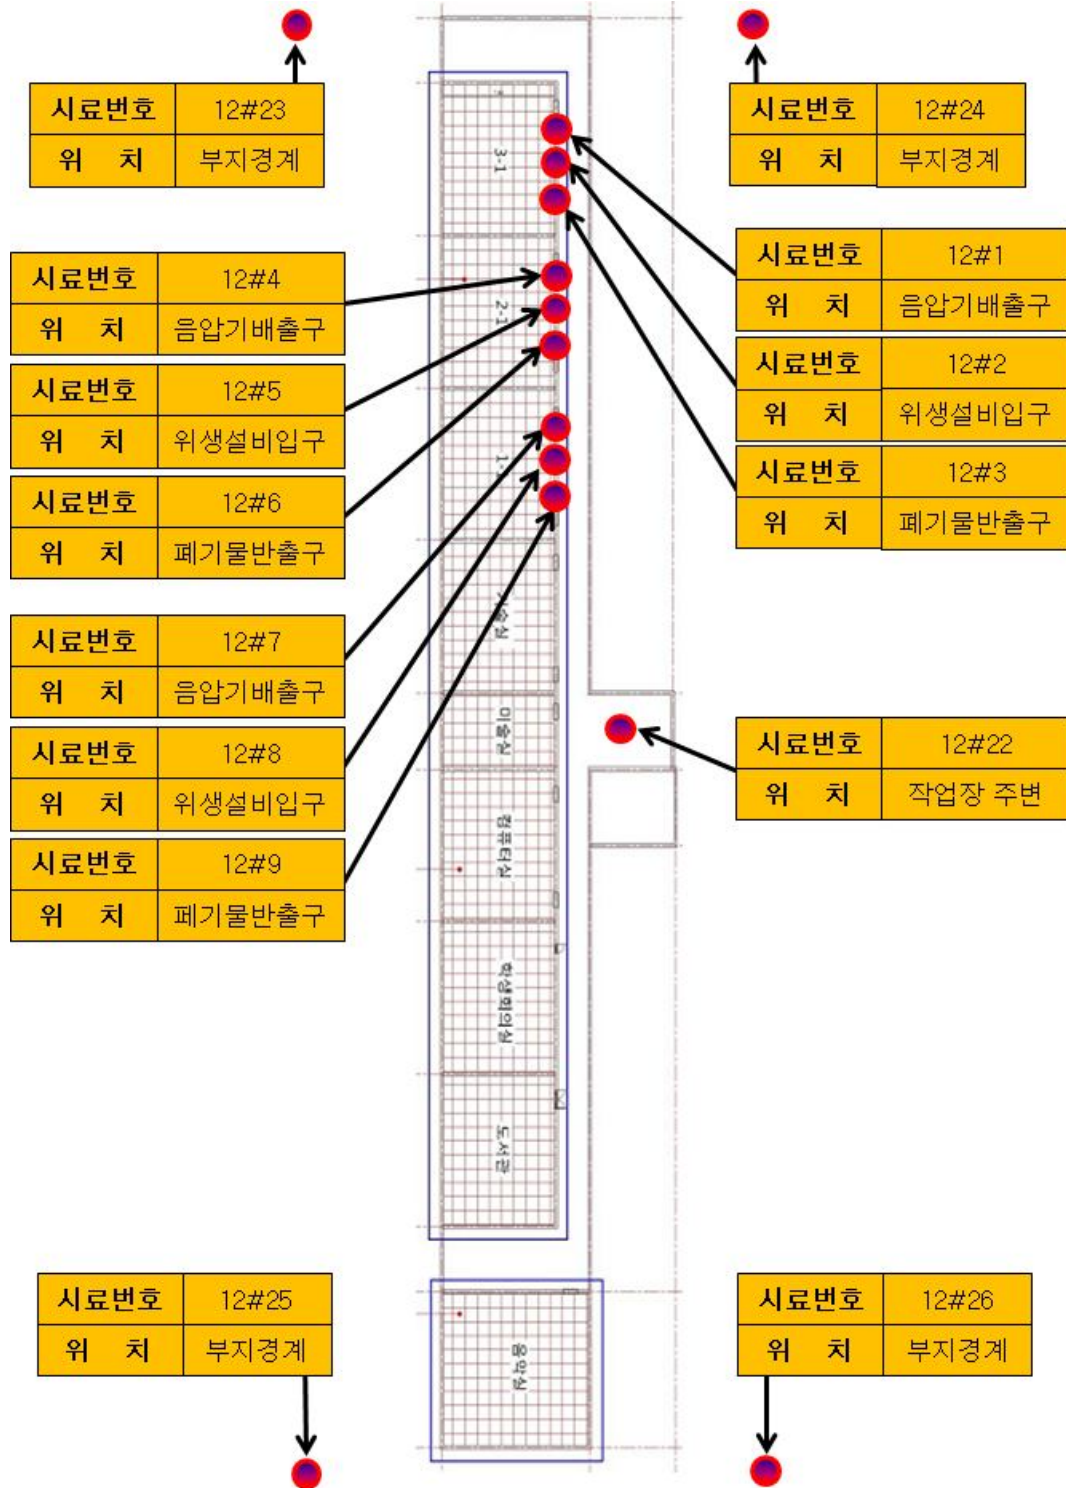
| 시료번호 | 12#23 |
|---|---|
| 위 치 | 부지경계 |

| 시료번호 | 12#24 |
|---|---|
| 위 치 | 부지경계 |

| 시료번호 | 12#1 |
|---|---|
| 위 치 | 음압기배출구 |

| 시료번호 | 12#2 |
|---|---|
| 위 치 | 위생설비입구 |

| 시료번호 | 12#3 |
|---|---|
| 위 치 | 폐기물반출구 |

| 시료번호 | 12#4 |
|---|---|
| 위 치 | 음압기배출구 |

| 시료번호 | 12#5 |
|---|---|
| 위 치 | 위생설비입구 |

| 시료번호 | 12#6 |
|---|---|
| 위 치 | 폐기물반출구 |

| 시료번호 | 12#7 |
|---|---|
| 위 치 | 음압기배출구 |

| 시료번호 | 12#8 |
|---|---|
| 위 치 | 위생설비입구 |

| 시료번호 | 12#9 |
|---|---|
| 위 치 | 폐기물반출구 |

| 시료번호 | 12#22 |
|---|---|
| 위 치 | 작업장 주변 |

3-1
2-1
1-
기술실
미술실
컴퓨터실
학생회의실
도서관
음악실

| 시료번호 | 12#25 |
|---|---|
| 위 치 | 부지경계 |

| 시료번호 | 12#26 |
|---|---|
| 위 치 | 부지경계 |